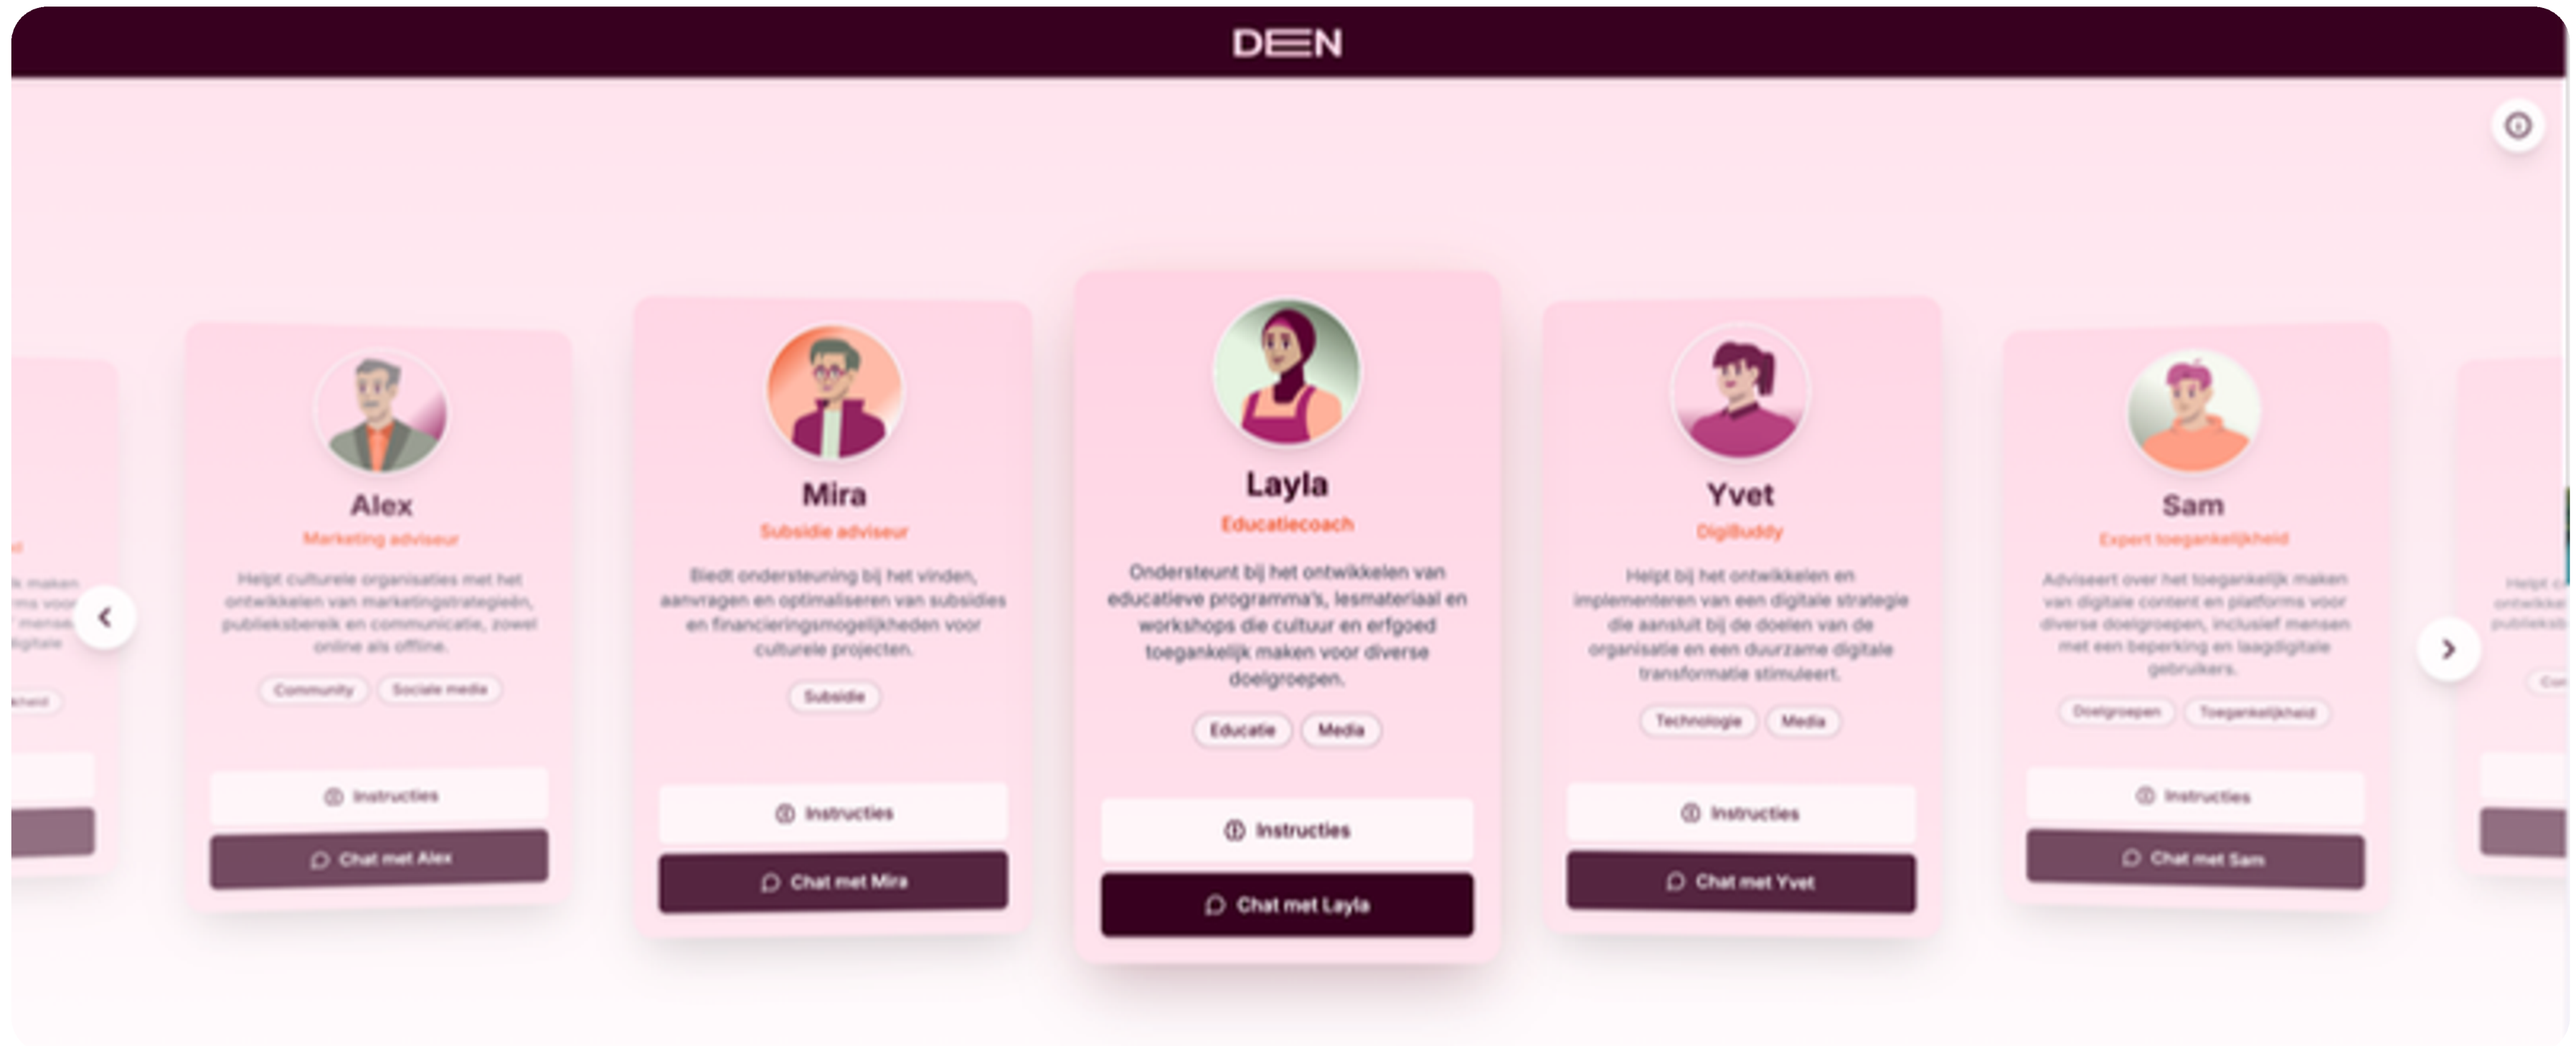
DEN

Alex
Marketing adviseur
Helpt culturele organisaties met het ontwikkelen van marketingstrategieën, publieksbereik en communicatie, zowel online als offline.
Community
Sociale media
Instructies
Chat met Alex

Mira
Subsidie adviseur
Biedt ondersteuning bij het vinden, aanvragen en optimaliseren van subsidies en financieringsmogelijkheden voor culturele projecten.
Subsidie
Instructies
Chat met Mira

Layla
Educatiecoach
Ondersteunt bij het ontwikkelen van educatieve programma's, lesmateriaal en workshops die cultuur en erfgoed toegankelijk maken voor diverse doelgroepen.
Educatie
Media
Instructies
Chat met Layla

Yvet
DigiBuddy
Helpt bij het ontwikkelen en implementeren van een digitale strategie die aansluit bij de doelen van de organisatie en een duurzame digitale transformatie stimuleert.
Technologie
Media
Instructies
Chat met Yvet

Sam
Expert toegankelijkheid
Adviseert over het toegankelijk maken van digitale content en platforms voor diverse doelgroepen, inclusief mensen met een beperking en laagdigitale gebruikers.
Doelgroepen
Toegankelijkheid
Instructies
Chat met Sam